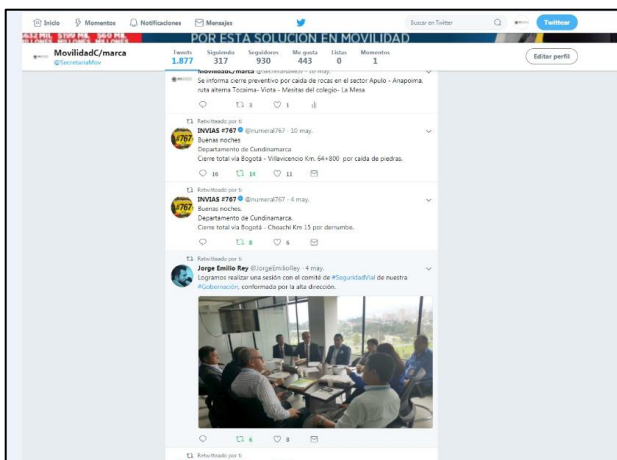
Inicio Momentos Notificaciones Mensajes Buscar en Twitter Twittear

POR ESTA SOLUCION EN MOVILIDAD

MovilidadC/marca @SecretariaMov

Tweets 1.877 Siguiendo 317 Seguidores 930 Me gusta 443 Listas 0 Momentos 1

Editar perfil

MovilidadC/marca @SecretariaMov · 10 may.
Se informa cierre preventivo por caída de rocas en el sector Apulo - Anapoima. ruta alterna Tocaima - Viotá - Mesitas del colegio - La Mesa.

3 1

Retwitteado por ti
INVIAS #767 @numeral767 · 10 may.
Buenas noches
Departamento de Cundinamarca
Cierre total vía Bogotá - Villavicencio Km. 64+800 por caída de piedras.

16 14 11

Retwitteado por ti
INVIAS #767 @numeral767 · 4 may.
Buenas noches.
Departamento de Cundinamarca.
Cierre total vía Bogotá - Choachí Km 15 por derrumbe.

8 6

Retwitteado por ti
Jorge Emilio Rey @JorgeEmilioRey · 4 may.
Logramos realizar una sesión con el comité de #SeguridadVial de nuestra #Gobernación, conformada por la alta dirección.

6 8

Retwitteado por ti